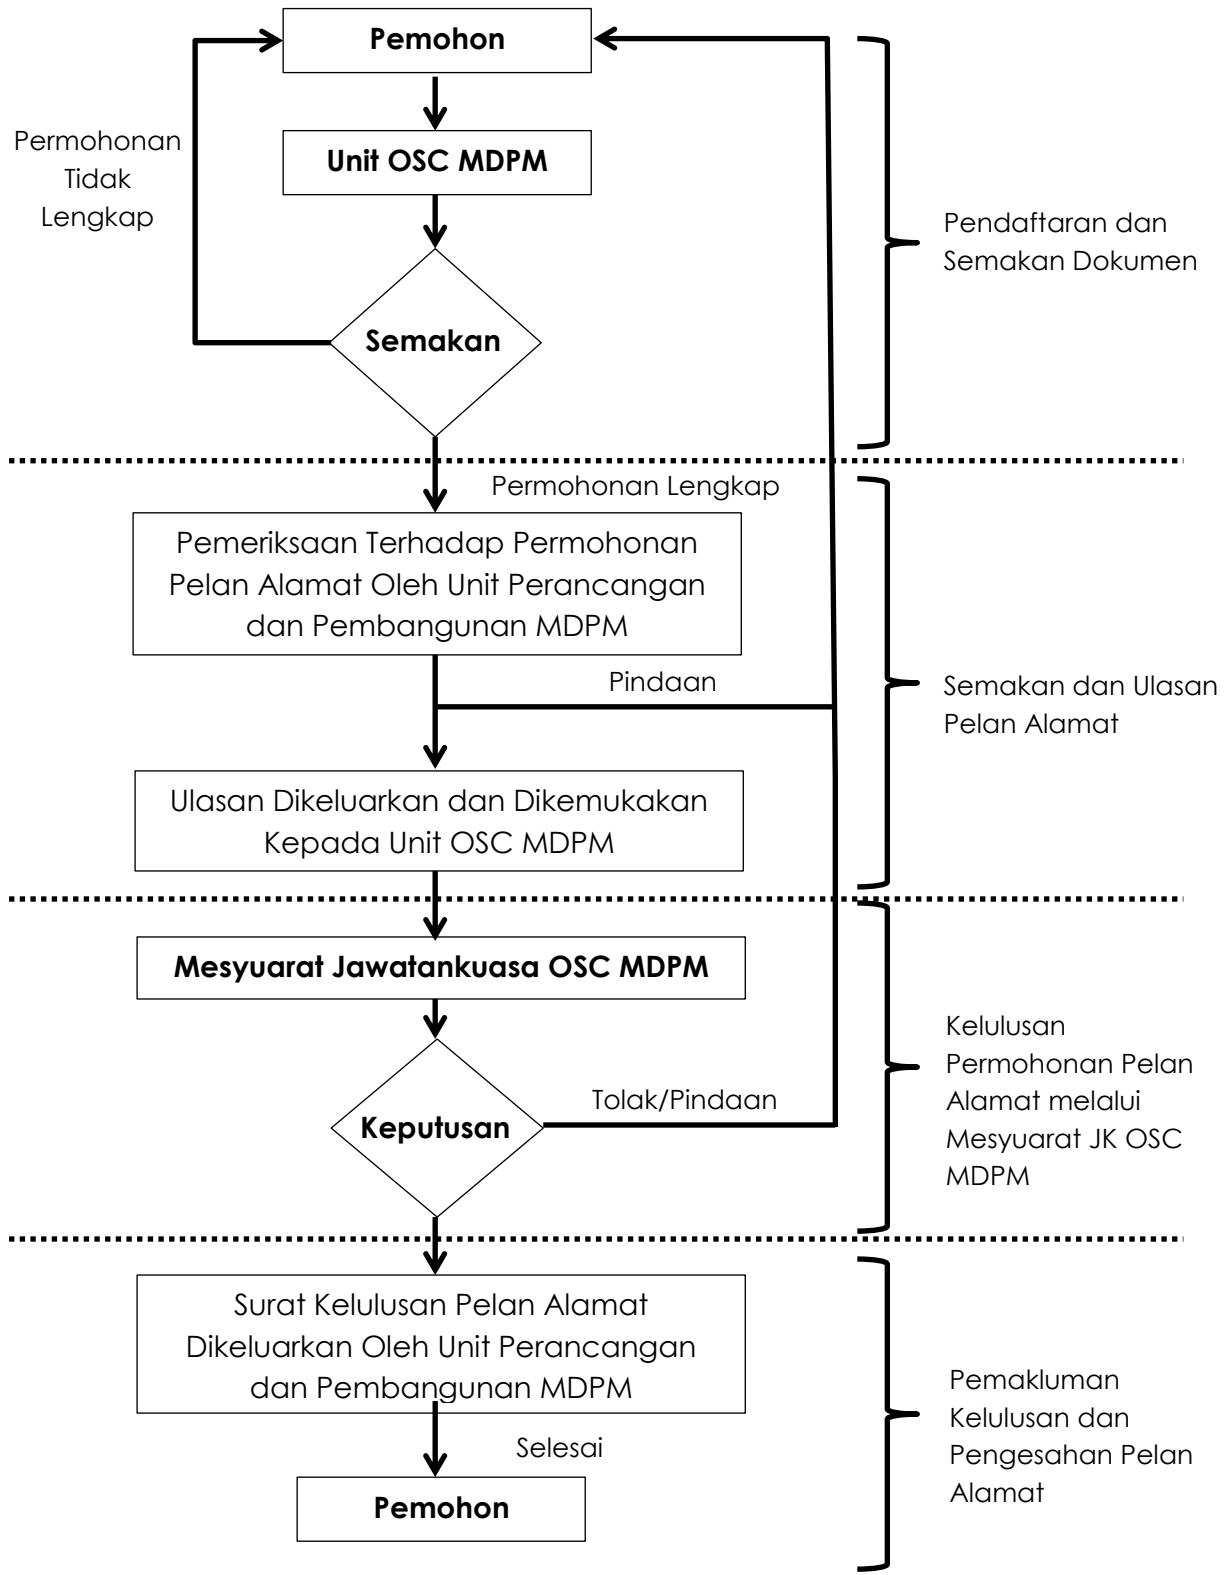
Pemohon

Permohonan Tidak Lengkap

Unit OSC MDPM

Semakan

Pendaftaran dan Semakan Dokumen

Permohonan Lengkap

Pemeriksaan Terhadap Permohonan Pelan Alamat Oleh Unit Perancangan dan Pembangunan MDPM

Pindaan

Semakan dan Ulasan Pelan Alamat

Ulasan Dikeluarkan dan Dikemukakan Kepada Unit OSC MDPM

Mesyuarat Jawatankuasa OSC MDPM

Keputusan

Tolak/Pindaan

Kelulusan Permohonan Pelan Alamat melalui Mesyuarat JK OSC MDPM

Surat Kelulusan Pelan Alamat Dikeluarkan Oleh Unit Perancangan dan Pembangunan MDPM

Selesai

Pemohon

Pemakluman Kelulusan dan Pengesahan Pelan Alamat